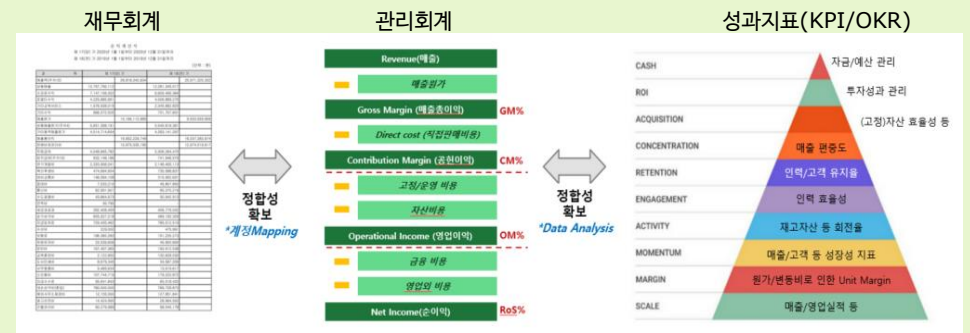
재무회계

관리회계

성과지표(KPI/OKR)

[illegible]

정합성 확보
*계정Mapping

Revenue(매출)

매출원가

Gross Margin (매출총이익)
GM%

Direct cost (직접판매비용)

Contribution Margin (공헌이익)
CM%

고정/운영 비용

자산비용

Operational Income (영업이익)
OM%

금융 비용

영업외 비용

Net Income(순이익)
RoS%

정합성 확보
*Data Analysis

CASH
자금/예산 관리

ROI
투자성과 관리

ACQUISITION
(고정)자산 효율성 등

CONCENTRATION
매출 편중도

RETENTION
인력/고객 유지율

ENGAGEMENT
인력 효율성

ACTIVITY
재고자산 등 회전율

MOMENTUM
매출/고객 등 성장성 지표

MARGIN
원가/변동비로 인한 Unit Margin

SCALE
매출/영업실적 등